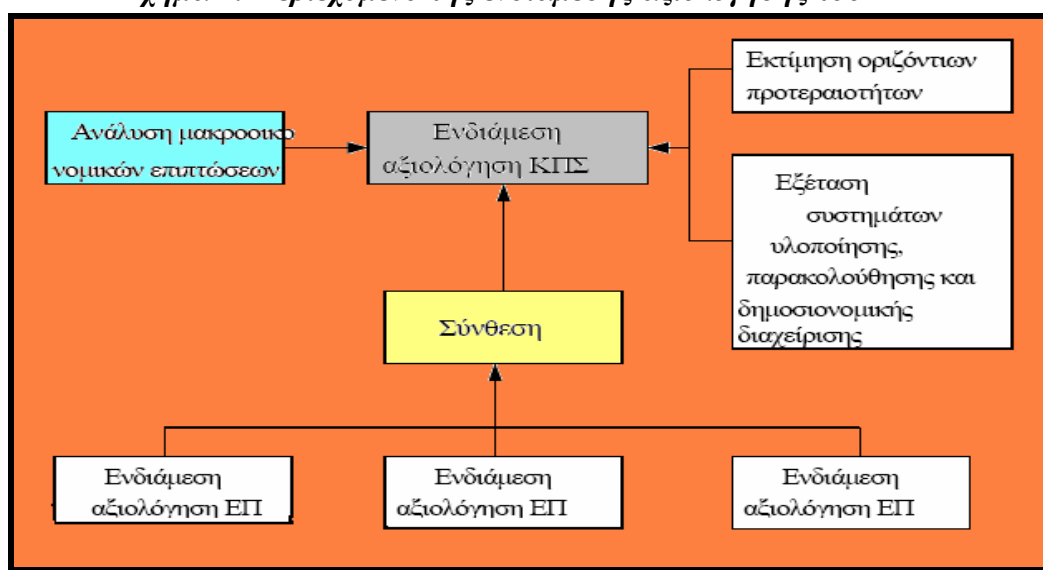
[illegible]

Ανάλυση μακροοικονομικών επιπτώσεων

Ενδιάμεση αξιολόγηση ΚΠΣ

Εκτίμηση οριζόντιων προτεραιοτήτων

Εξέταση συστημάτων υλοποίησης, παρακολούθησης και δημοσιονομικής διαχείρισης

Σύνθεση

Ενδιάμεση αξιολόγηση ΕΠ

Ενδιάμεση αξιολόγηση ΕΠ

Ενδιάμεση αξιολόγηση ΕΠ